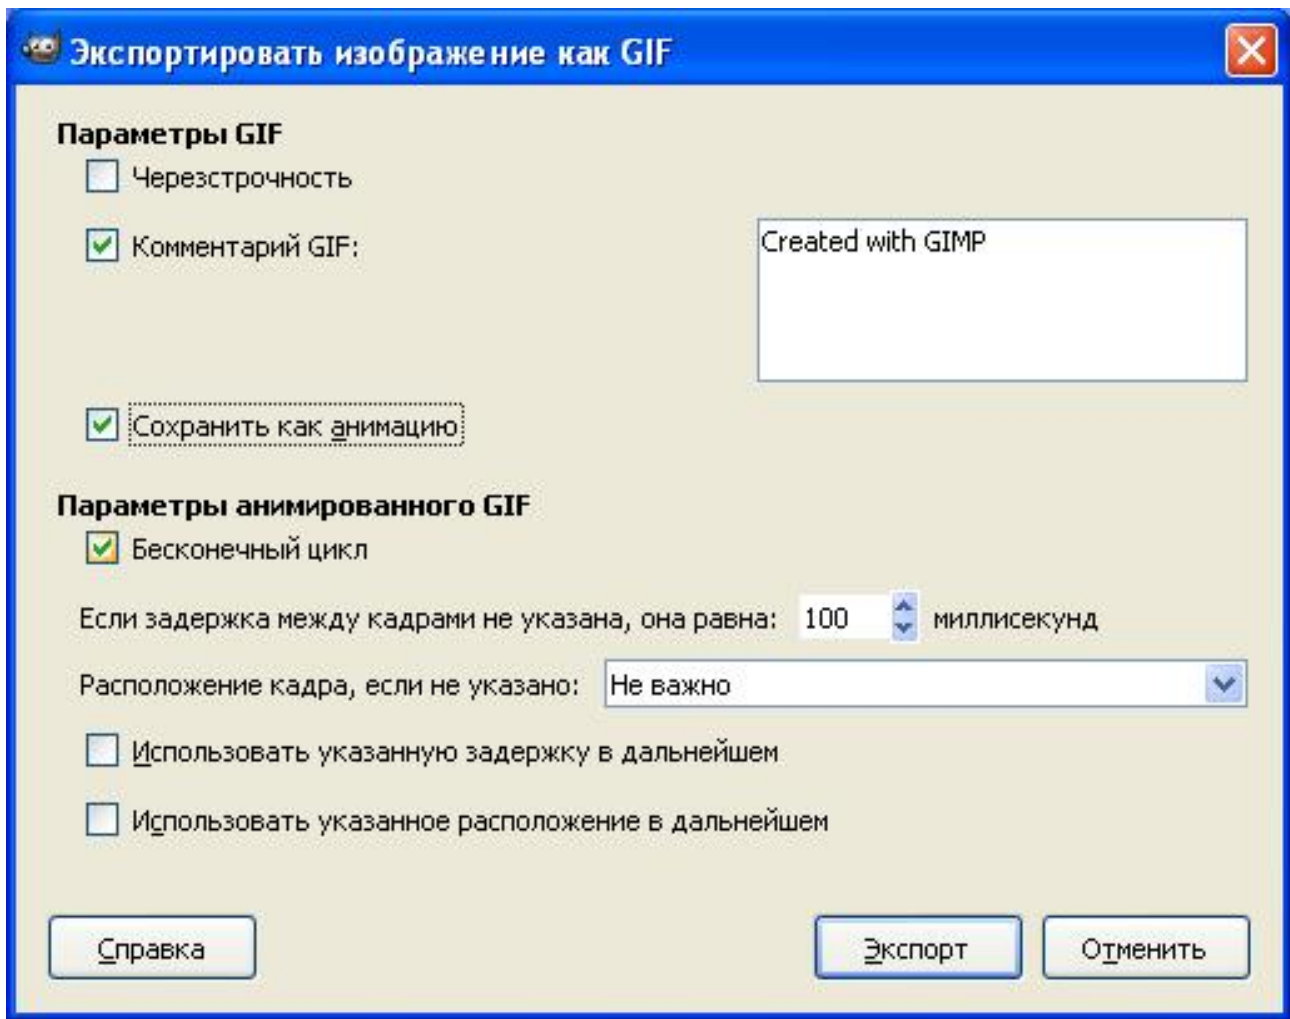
Экспортировать изображение как GIF

Параметры GIF

Черезстрочность

Комментарий GIF:

Created with GIMP

Сохранить как анимацию

Параметры анимированного GIF

Бесконечный цикл

Если задержка между кадрами не указана, она равна: 100 миллисекунд

Расположение кадра, если не указано: Не важно

Использовать указанную задержку в дальнейшем

Использовать указанное расположение в дальнейшем

Справка

Экспорт

Отменить